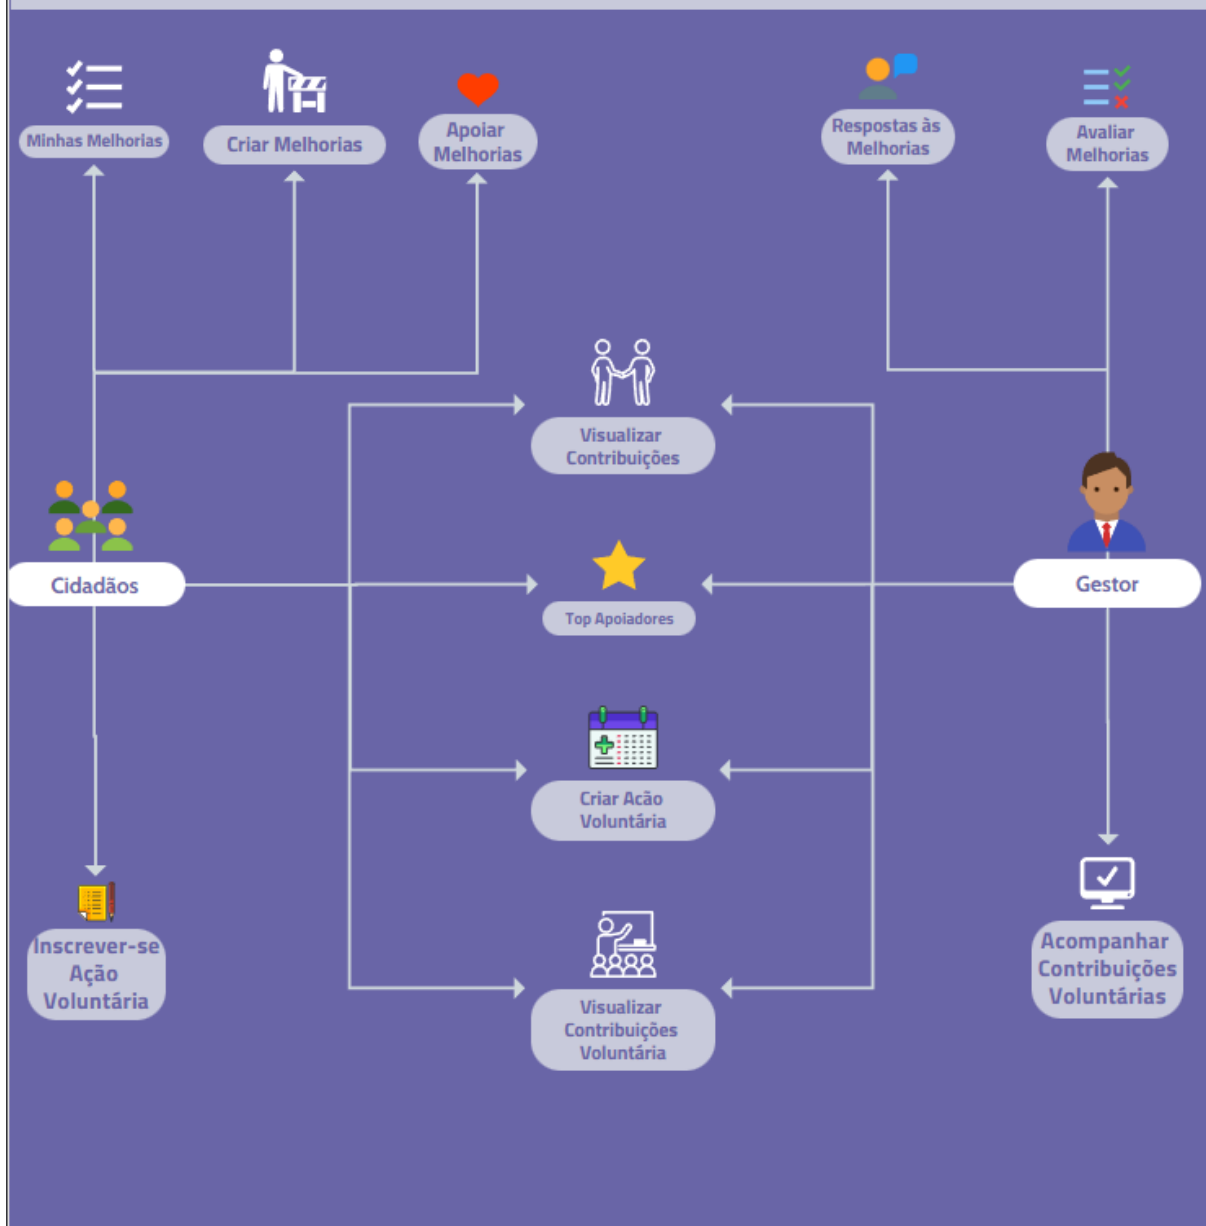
Minhas Melhorias

Criar Melhorias

Apoiar Melhorias

Respostas às Melhorias

Avaliar Melhorias

Visualizar Contribuições

Cidadãos

Top Apoiadores

Gestor

Criar Acão Voluntária

Inscrever-se Ação Voluntária

Acompanhar Contribuições Voluntárias

Visualizar Contribuições Voluntária